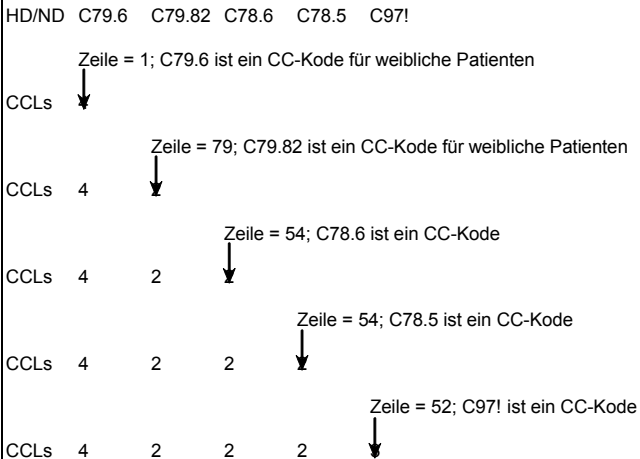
HD/ND C79.6 C79.82 C78.6 C78.5 C97!

Zeile = 1; C79.6 ist ein CC-Kode für weibliche Patienten

CCLs

Zeile = 79; C79.82 ist ein CC-Kode für weibliche Patienten

CCLs 4

Zeile = 54; C78.6 ist ein CC-Kode

CCLs 4 2

Zeile = 54; C78.5 ist ein CC-Kode

CCLs 4 2 2

Zeile = 52; C97! ist ein CC-Kode

CCLs 4 2 2 2